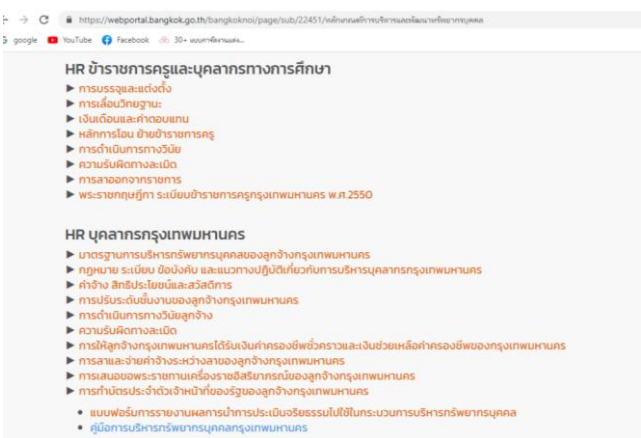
https://webportal.bangkok.go.th/bangkoknoi/page/sub/22451/หลักเกณฑ์การบริหารและพัฒนาทรัพยากรบุคคล

google YouTube Facebook 30+ แบบการจัดงานแต่ง...

HR ข้าราชการครูและบุคลากรทางการศึกษา
► การบรรจุและแต่งตั้ง
► การเลื่อนวิทยฐานะ
► เงินเดือนและค่าตอบแทน
► หลักการโอน ย้ายข้าราชการครู
► การดำเนินการทางวินัย
► ความรับผิดทางละเมิด
► การลาออกจากราชการ
► พระราชกฤษฎีกา ระเบียบข้าราชการครูกรุงเทพมหานคร พ.ศ.2550

HR บุคลากรกรุงเทพมหานคร
► มาตรฐานการบริหารทรัพยากรบุคคลของลูกจ้างกรุงเทพมหานคร
► กฎหมาย ระเบียบ ข้อบังคับ และแนวทางปฏิบัติเกี่ยวกับการบริหารบุคลากรกรุงเทพมหานคร
► ค่าจ้าง สิทธิประโยชน์และสวัสดิการ
► การปรับระดับชั้นงานของลูกจ้างกรุงเทพมหานคร
► การดำเนินการทางวินัยลูกจ้าง
► ความรับผิดทางละเมิด
► การให้ลูกจ้างกรุงเทพมหานครได้รับเงินค่าครองชีพชั่วคราวและเงินช่วยเหลือค่าครองชีพของกรุงเทพมหานคร
► การลาและจ่ายค่าจ้างระหว่างลาของลูกจ้างกรุงเทพมหานคร
► การเสนอขอพระราชทานเครื่องราชอิสริยาภรณ์ของลูกจ้างกรุงเทพมหานคร
► การทำบัตรประจำตัวเจ้าหน้าที่ของรัฐของลูกจ้างกรุงเทพมหานคร

• แบบฟอร์มการรายงานผลการนำการประเมินจริยธรรมไปใช้ในกระบวนการบริหารทรัพยากรบุคคล
• คู่มือการบริหารทรัพยากรบุคคลกรุงเทพมหานคร